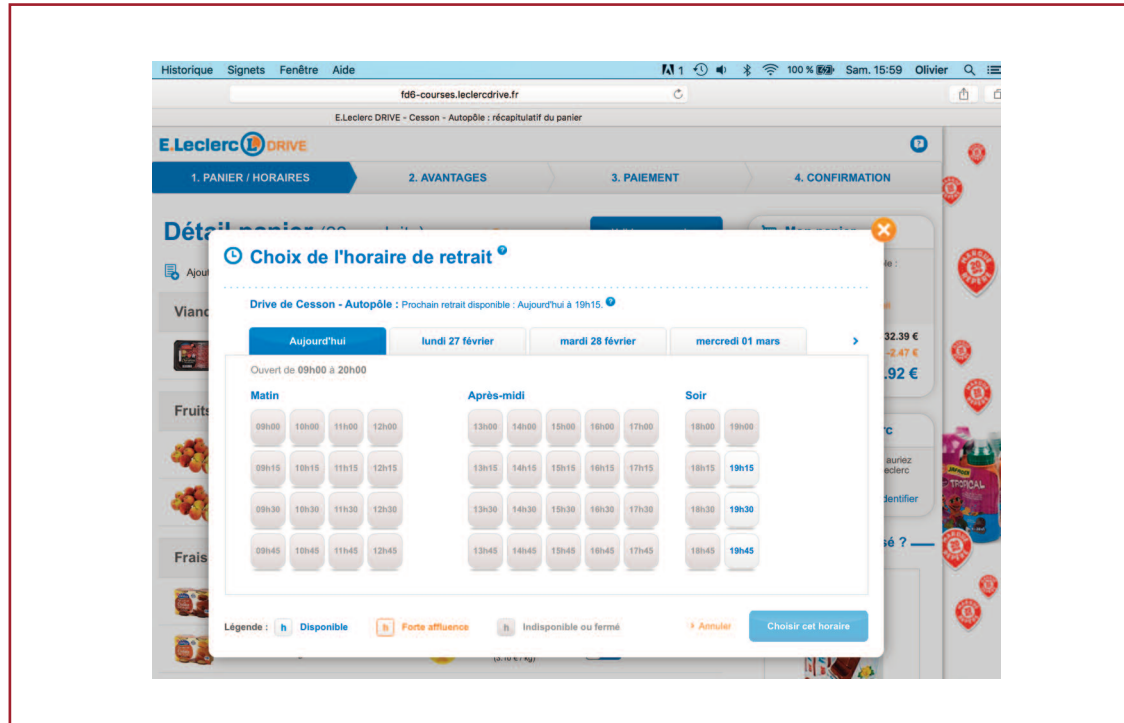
Historique Signets Fenêtre Aide 1 100 % Sam. 15:59 Olivier

fd6-courses.leclercdrive.fr

E.Leclerc DRIVE - Cesson - Autopôle : récapitulatif du panier

E.Leclerc DRIVE

1. PANIER / HORAIRES
2. AVANTAGES
3. PAIEMENT
4. CONFIRMATION

Détail panier

Ajou

Viand

Fruits

Frais

32.39 €
-2.47 €
.92 €

rc
auriez
eclerc
dentifier
sé ?

Choix de l'horaire de retrait

Drive de Cesson - Autopôle : Prochain retrait disponible : Aujourd'hui à 19h15.

Aujourd'hui | lundi 27 février | mardi 28 février | mercredi 01 mars

Ouvert de 09h00 à 20h00

Matin
09h00 10h00 11h00 12h00
09h15 10h15 11h15 12h15
09h30 10h30 11h30 12h30
09h45 10h45 11h45 12h45

Après-midi
13h00 14h00 15h00 16h00 17h00
13h15 14h15 15h15 16h15 17h15
13h30 14h30 15h30 16h30 17h30
13h45 14h45 15h45 16h45 17h45

Soir
18h00 19h00
18h15 19h15
18h30 19h30
18h45 19h45

Légende : h Disponible h Forte affluence h Indisponible ou fermé

Annuler
Choisir cet horaire